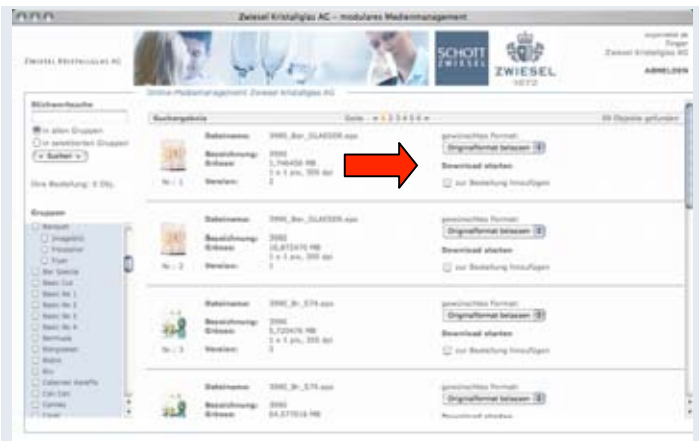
Zwiesel Kristallglas AG – modulares Medienmanagement

ZWIESEL KRISTALLGLAS AG

SCHOTT ZWIESEL

ZWIESEL 1872

angemeldet als
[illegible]
Zwiesel Kristallglas AG

ABMELDEN

Online-Medienmanagement Zwiesel Kristallglas AG

Stichwortsuche

in allen Gruppen
in selektierten Gruppen
» Suchen «

Ihre Bestellung: 0 Obj.

Gruppen

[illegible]
Imagebild
Freisteller
Trum
Bar Spezial
Basic Cut
Basic Nr 1
Basic Nr 2
Basic Nr 3
Basic Nr 4
Bermuda
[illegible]
Bistro
Bro
Cabernet Karaffe
Can Can
Caroles
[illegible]

Suchergebnis Seite « 1 2 3 4 5 6 » 89 Objekte gefunden

Dateiname: 3990_Bar_GLASSER.eps
Bezeichnung: 3990
Grösse: 1,746458 MB
1 x 1 px, 300 dpi
Nr.: 1 Versionen: 2
gewünschtes Format:
Originalformat belassen
Download starten
zur Bestellung hinzufügen

Dateiname: 3990_Bar_GLASSER.eps
Bezeichnung: 3990
Grösse: 10,872470 MB
1 x 1 px, 300 dpi
Nr.: 2 Versionen: 1
gewünschtes Format:
Originalformat belassen
Download starten
zur Bestellung hinzufügen

Dateiname: 3990_Br_574.eps
Bezeichnung: 3990
Grösse: 5,720476 MB
1 x 1 px, 300 dpi
Nr.: 3 Versionen: 3
gewünschtes Format:
Originalformat belassen
Download starten
zur Bestellung hinzufügen

Dateiname: 3990_Br_575.eps
Bezeichnung: 3990
Grösse: 64,577816 MB
gewünschtes Format:
Originalformat belassen
Download starten